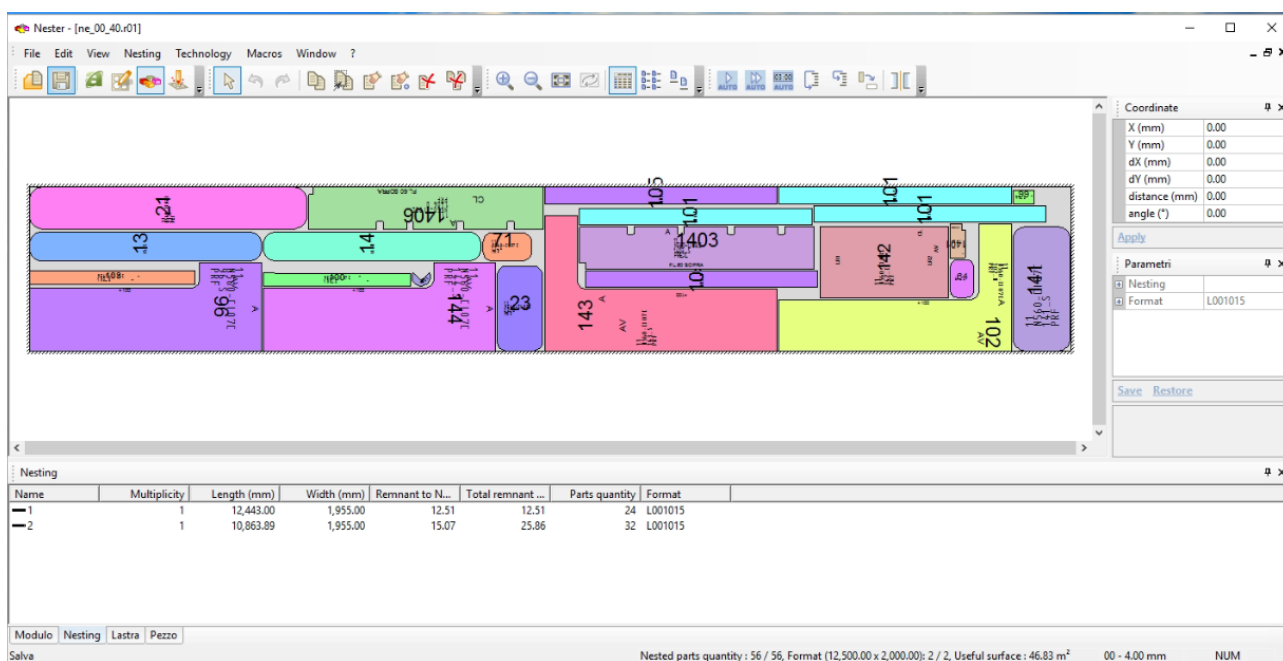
Nester - [ne_00_40.r01]

File Edit View Nesting Technology Macros Window ?

AUTO AUTO AUTO

21
1406
CL
105
101
101
101
13
14
71
1403
142
96
144
23
143
A
AV
102
AV
141

Coordinate
| | |
|---|---|
| X (mm) | 0.00 |
| Y (mm) | 0.00 |
| dX (mm) | 0.00 |
| dY (mm) | 0.00 |
| distance (mm) | 0.00 |
| angle (°) | 0.00 |

Apply

Parametri
| | |
|---|---|
| Nesting | |
| Format | L001015 |

Save Restore

Nesting

| Name | Multiplicity | Length (mm) | Width (mm) | Remnant to N... | Total remnant ... | Parts quantity | Format |
|---|---|---|---|---|---|---|---|
| 1 | 1 | 12,443.00 | 1,955.00 | 12.51 | 12.51 | 24 | L001015 |
| 2 | 1 | 10,863.89 | 1,955.00 | 15.07 | 25.86 | 32 | L001015 |

Modulo Nesting Lastra Pezzo

Salva

Nested parts quantity : 56 / 56, Format (12,500.00 x 2,000.00): 2 / 2, Useful surface : 46.83 m²    00 - 4.00 mm    NUM